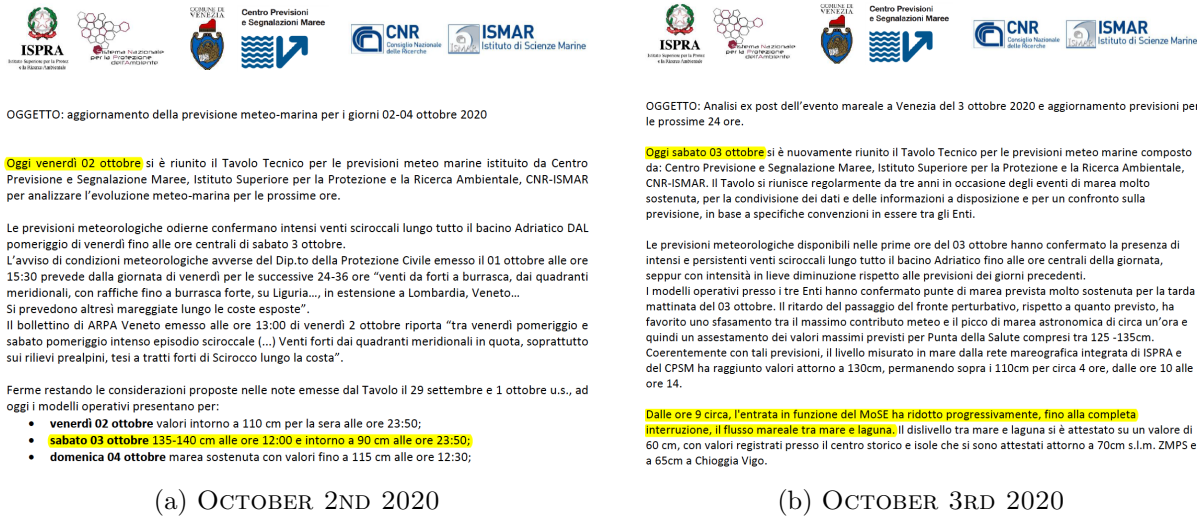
ISPRA
Istituto Superiore per la Protezione e la Ricerca Ambientale

Sistema Nazionale per la Protezione dell'Ambiente

COMUNE DI VENEZIA

Centro Previsioni e Segnalazioni Maree

CNR Consiglio Nazionale delle Ricerche

ISMAR Istituto di Scienze Marine

OGGETTO: aggiornamento della previsione meteo-marina per i giorni 02-04 ottobre 2020

Oggi venerdì 02 ottobre si è riunito il Tavolo Tecnico per le previsioni meteo marine istituito da Centro Previsione e Segnalazione Maree, Istituto Superiore per la Protezione e la Ricerca Ambientale, CNR-ISMAR per analizzare l'evoluzione meteo-marina per le prossime ore.

Le previsioni meteorologiche odierne confermano intensi venti sciroccali lungo tutto il bacino Adriatico DAL pomeriggio di venerdì fino alle ore centrali di sabato 3 ottobre.
L'avviso di condizioni meteorologiche avverse del Dip.to della Protezione Civile emesso il 01 ottobre alle ore 15:30 prevede dalla giornata di venerdì per le successive 24-36 ore "venti da forti a burrasca, dai quadranti meridionali, con raffiche fino a burrasca forte, su Liguria..., in estensione a Lombardia, Veneto...
Si prevedono altresì mareggiate lungo le coste esposte".
Il bollettino di ARPA Veneto emesso alle ore 13:00 di venerdì 2 ottobre riporta "tra venerdì pomeriggio e sabato pomeriggio intenso episodio sciroccale (...) Venti forti dai quadranti meridionali in quota, soprattutto sui rilievi prealpini, tesi a tratti forti di Scirocco lungo la costa".

Ferme restando le considerazioni proposte nelle note emesse dal Tavolo il 29 settembre e 1 ottobre u.s., ad oggi i modelli operativi presentano per:
• venerdì 02 ottobre valori intorno a 110 cm per la sera alle ore 23:50;
• sabato 03 ottobre 135-140 cm alle ore 12:00 e intorno a 90 cm alle ore 23:50;
• domenica 04 ottobre marea sostenuta con valori fino a 115 cm alle ore 12:30;

(a) October 2nd 2020

ISPRA
Istituto Superiore per la Protezione e la Ricerca Ambientale

Sistema Nazionale per la Protezione dell'Ambiente

COMUNE DI VENEZIA

Centro Previsioni e Segnalazioni Maree

CNR Consiglio Nazionale delle Ricerche

ISMAR Istituto di Scienze Marine

OGGETTO: Analisi ex post dell'evento mareale a Venezia del 3 ottobre 2020 e aggiornamento previsioni per le prossime 24 ore.

Oggi sabato 03 ottobre si è nuovamente riunito il Tavolo Tecnico per le previsioni meteo marine composto da: Centro Previsione e Segnalazione Maree, Istituto Superiore per la Protezione e la Ricerca Ambientale, CNR-ISMAR. Il Tavolo si riunisce regolarmente da tre anni in occasione degli eventi di marea molto sostenuta, per la condivisione dei dati e delle informazioni a disposizione e per un confronto sulla previsione, in base a specifiche convenzioni in essere tra gli Enti.

Le previsioni meteorologiche disponibili nelle prime ore del 03 ottobre hanno confermato la presenza di intensi e persistenti venti sciroccali lungo tutto il bacino Adriatico fino alle ore centrali della giornata, seppur con intensità in lieve diminuzione rispetto alle previsioni dei giorni precedenti.
I modelli operativi presso i tre Enti hanno confermato punte di marea prevista molto sostenuta per la tarda mattinata del 03 ottobre. Il ritardo del passaggio del fronte perturbativo, rispetto a quanto previsto, ha favorito uno sfasamento tra il massimo contributo meteo e il picco di marea astronomica di circa un'ora e quindi un assestamento dei valori massimi previsti per Punta della Salute compresi tra 125 -135cm.
Coerentemente con tali previsioni, il livello misurato in mare dalla rete mareografica integrata di ISPRA e del CPSM ha raggiunto valori attorno a 130cm, permanendo sopra i 110cm per circa 4 ore, dalle ore 10 alle ore 14.

Dalle ore 9 circa, l'entrata in funzione del MoSE ha ridotto progressivamente, fino alla completa interruzione, il flusso mareale tra mare e laguna. Il dislivello tra mare e laguna si è attestato su un valore di 60 cm, con valori registrati presso il centro storico e isole che si sono attestati attorno a 70cm s.l.m. ZMPS e a 65cm a Chioggia Vigo.

(b) October 3rd 2020